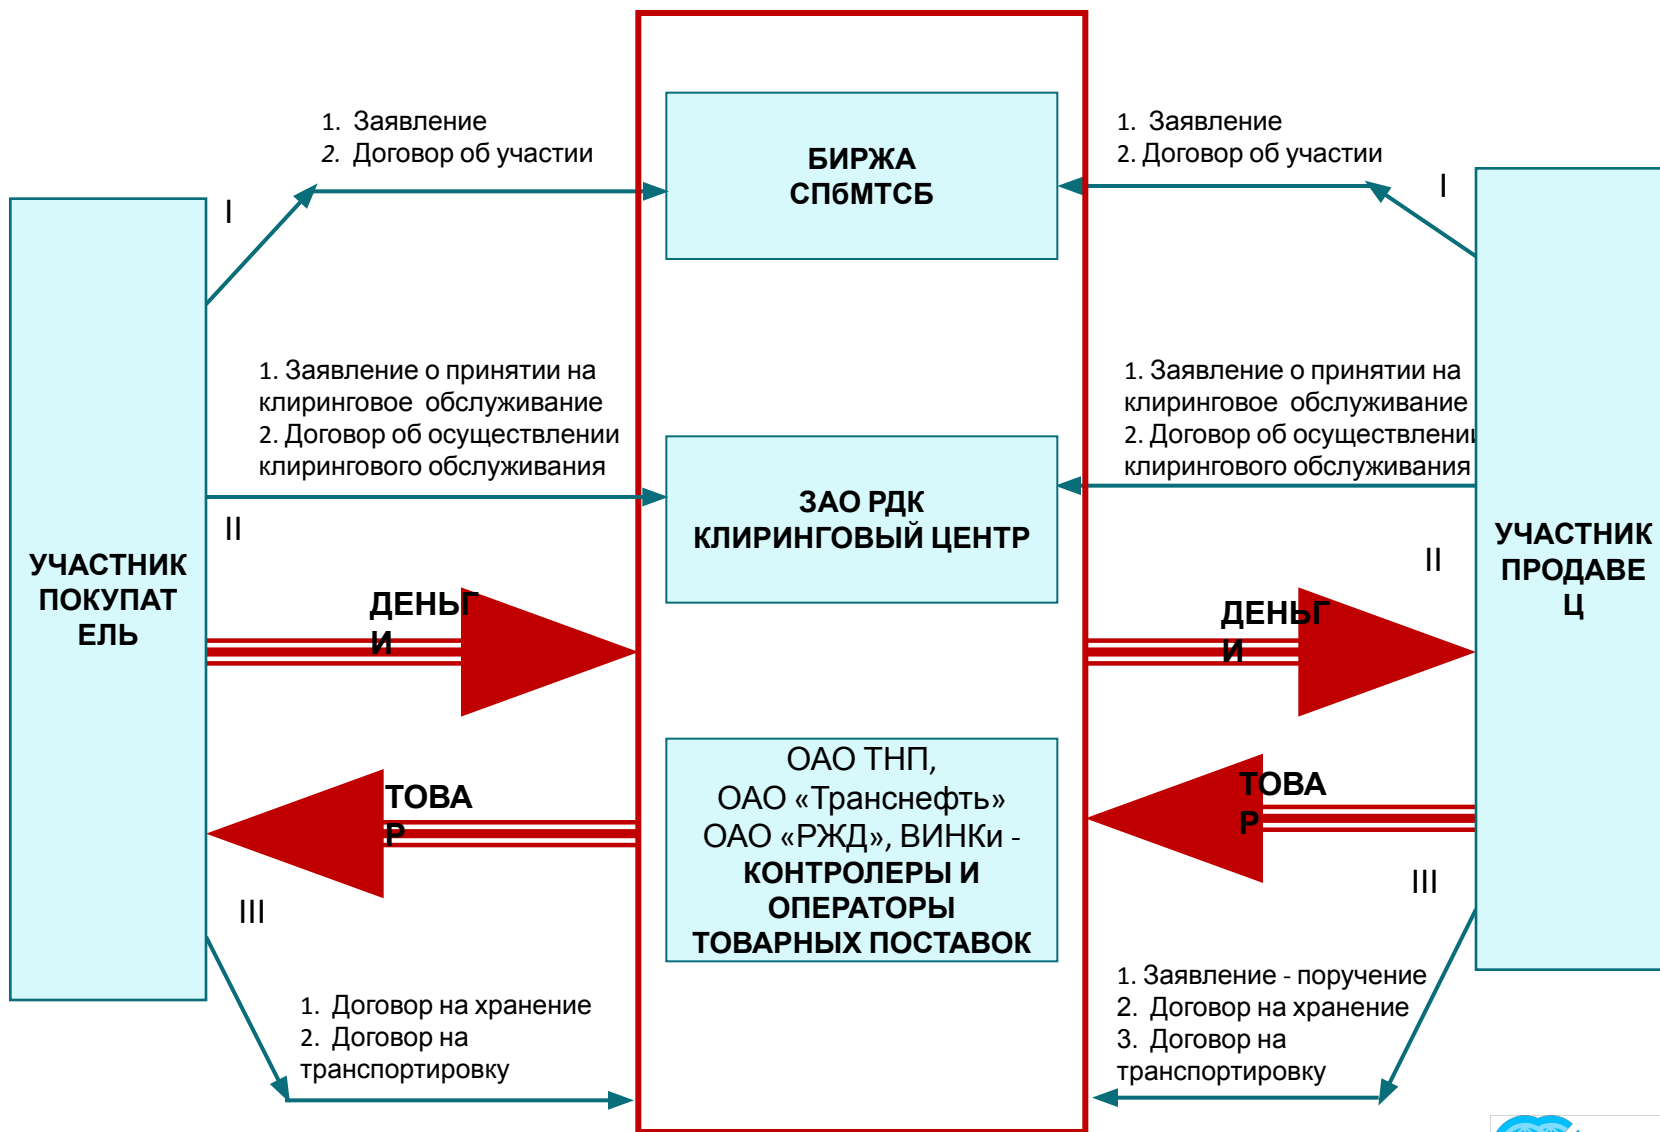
1. Заявление
2. Договор об участии

БИРЖА СПбМТСБ

1. Заявление
2. Договор об участии

I

I

УЧАСТНИК ПОКУПАТЕЛЬ

1. Заявление о принятии на клиринговое обслуживание
2. Договор об осуществлении клирингового обслуживания

II

ЗАО РДК КЛИРИНГОВЫЙ ЦЕНТР

1. Заявление о принятии на клиринговое обслуживание
2. Договор об осуществлени клирингового обслуживания

II

УЧАСТНИК ПРОДАВЕЦ

ДЕНЬГИ

ДЕНЬГИ

ТОВАР

ОАО ТНП, ОАО «Транснефть» ОАО «РЖД», ВИНКи - КОНТРОЛЕРЫ И ОПЕРАТОРЫ ТОВАРНЫХ ПОСТАВОК

ТОВАР

III

III

1. Договор на хранение
2. Договор на транспортировку

1. Заявление - поручение
2. Договор на хранение
3. Договор на транспортировку